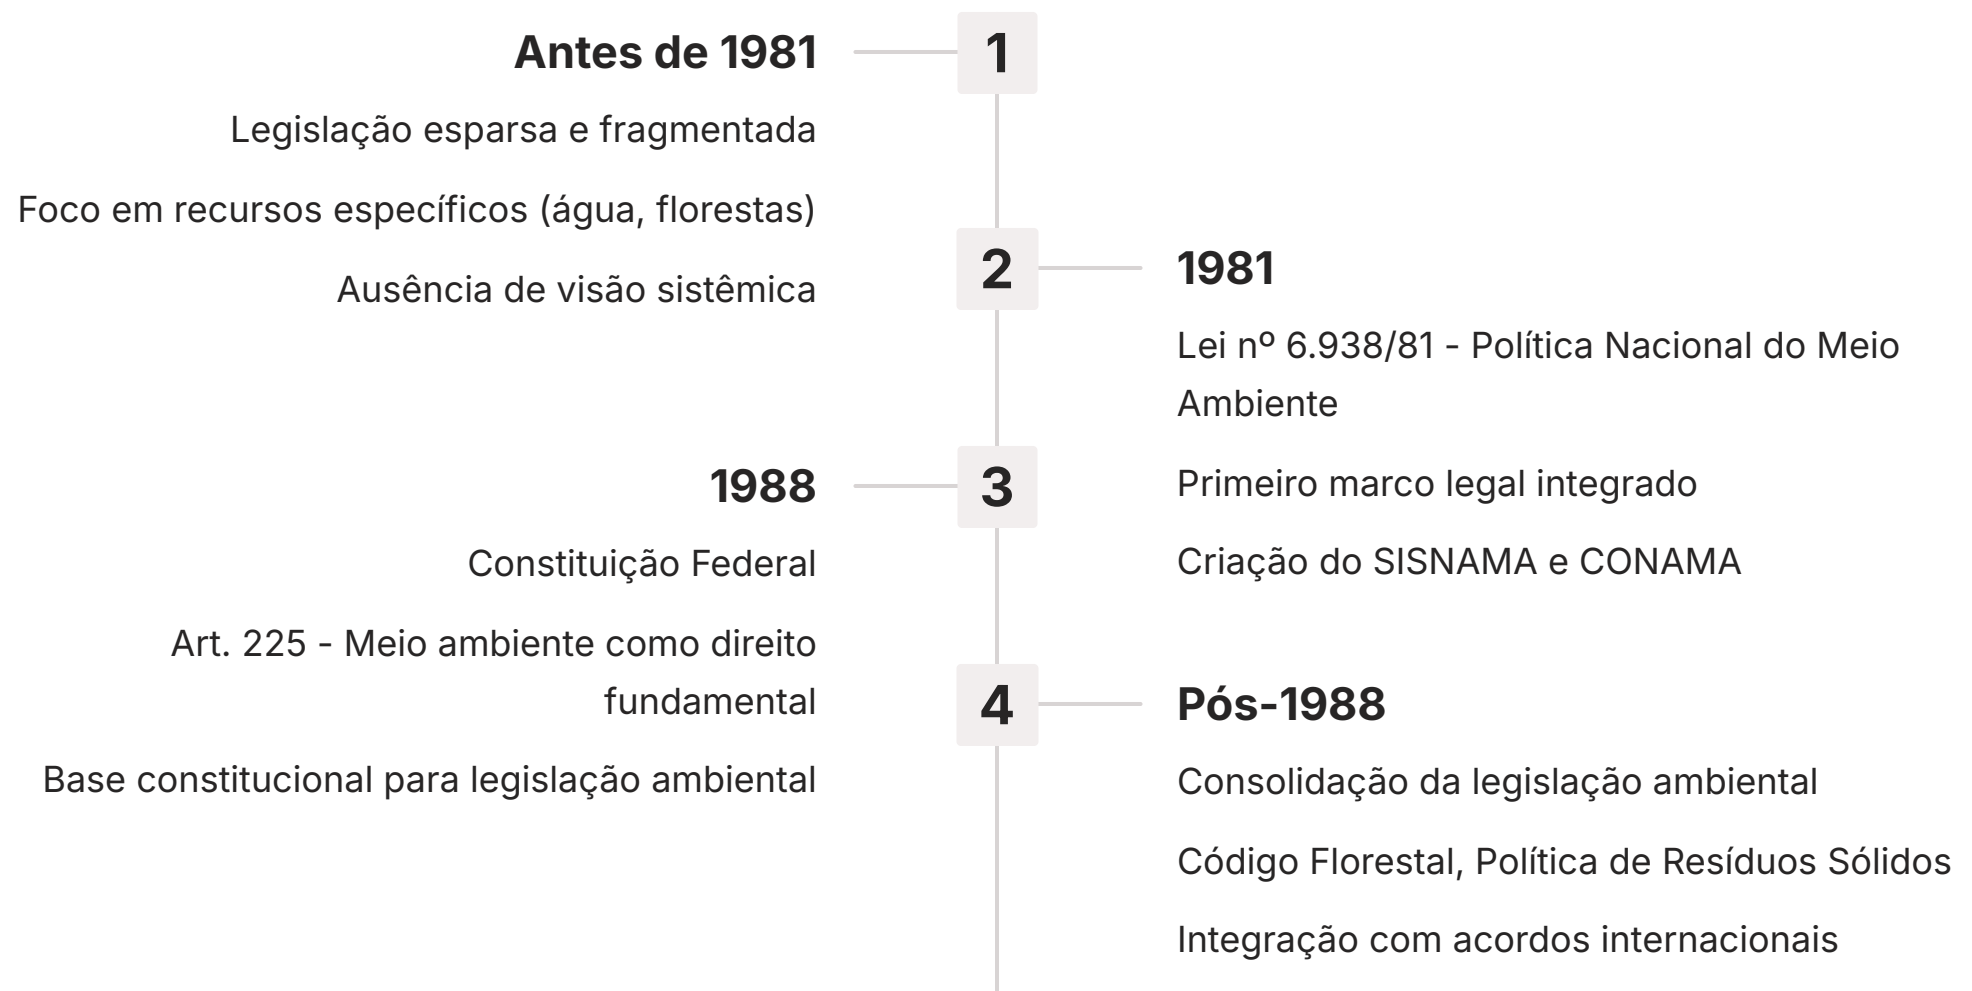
1

Antes de 1981

Legislação esparsa e fragmentada

Foco em recursos específicos (água, florestas)

Ausência de visão sistêmica

2

1981

Lei nº 6.938/81 - Política Nacional do Meio Ambiente

Primeiro marco legal integrado

Criação do SISNAMA e CONAMA

3

1988

Constituição Federal

Art. 225 - Meio ambiente como direito fundamental

Base constitucional para legislação ambiental

4

Pós-1988

Consolidação da legislação ambiental

Código Florestal, Política de Resíduos Sólidos

Integração com acordos internacionais